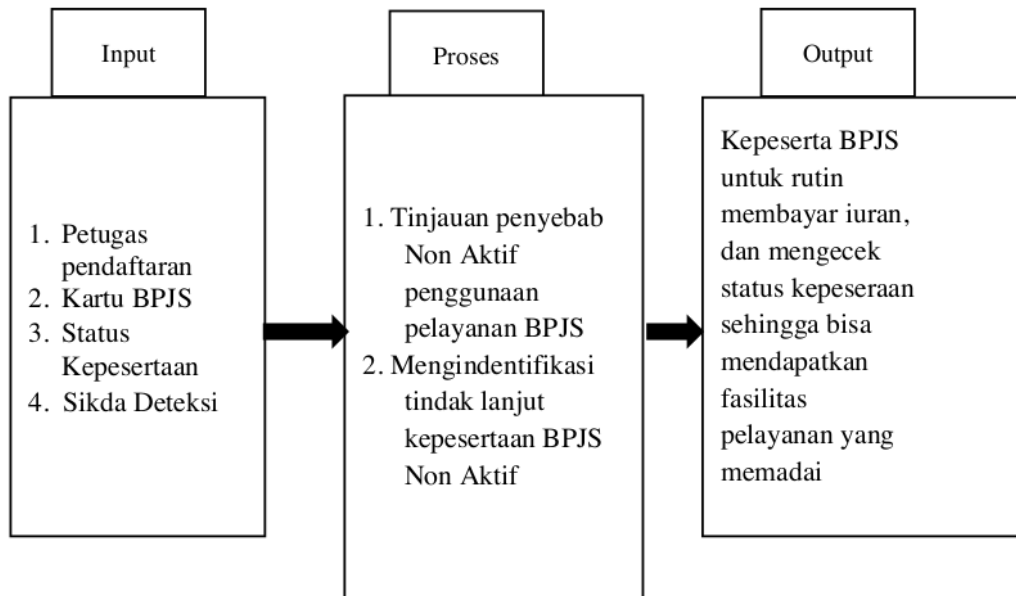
Input

1. Petugas pendaftaran
2. Kartu BPJS
3. Status Kepesertaan
4. Sikda Deteksi

Proses

1. Tinjauan penyebab Non Aktif penggunaan pelayanan BPJS
2. Mengindentifikasi tindak lanjut kepesertaan BPJS Non Aktif

Output

Kepeserta BPJS untuk rutin membayar iuran, dan mengecek status kepeseraan sehingga bisa mendapatkan fasilitas pelayanan yang memadai